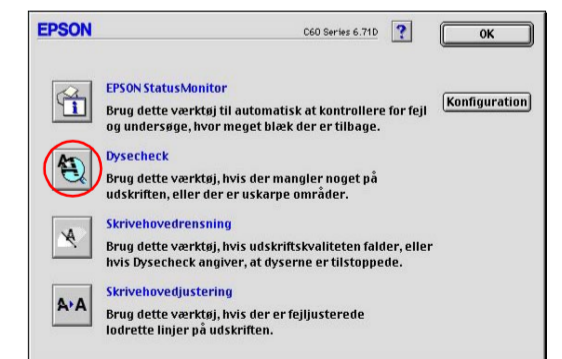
EPSON

C60 Series 6.71D

?

OK

EPSON StatusMonitor

Brug dette værktøj til automatisk at kontrollere for fejl og undersøge, hvor meget blæk der er tilbage.

Konfiguration

Dysecheck

Brug dette værktøj, hvis der mangler noget på udskriften, eller der er uskarpe områder.

Skrivehovedrensning

Brug dette værktøj, hvis udskriftskvaliteten falder, eller hvis Dysecheck angiver, at dyserne er tilstoppede.

Skrivehovedjustering

A▸A

Brug dette værktøj, hvis der er fejljusterede lodrette linjer på udskriften.